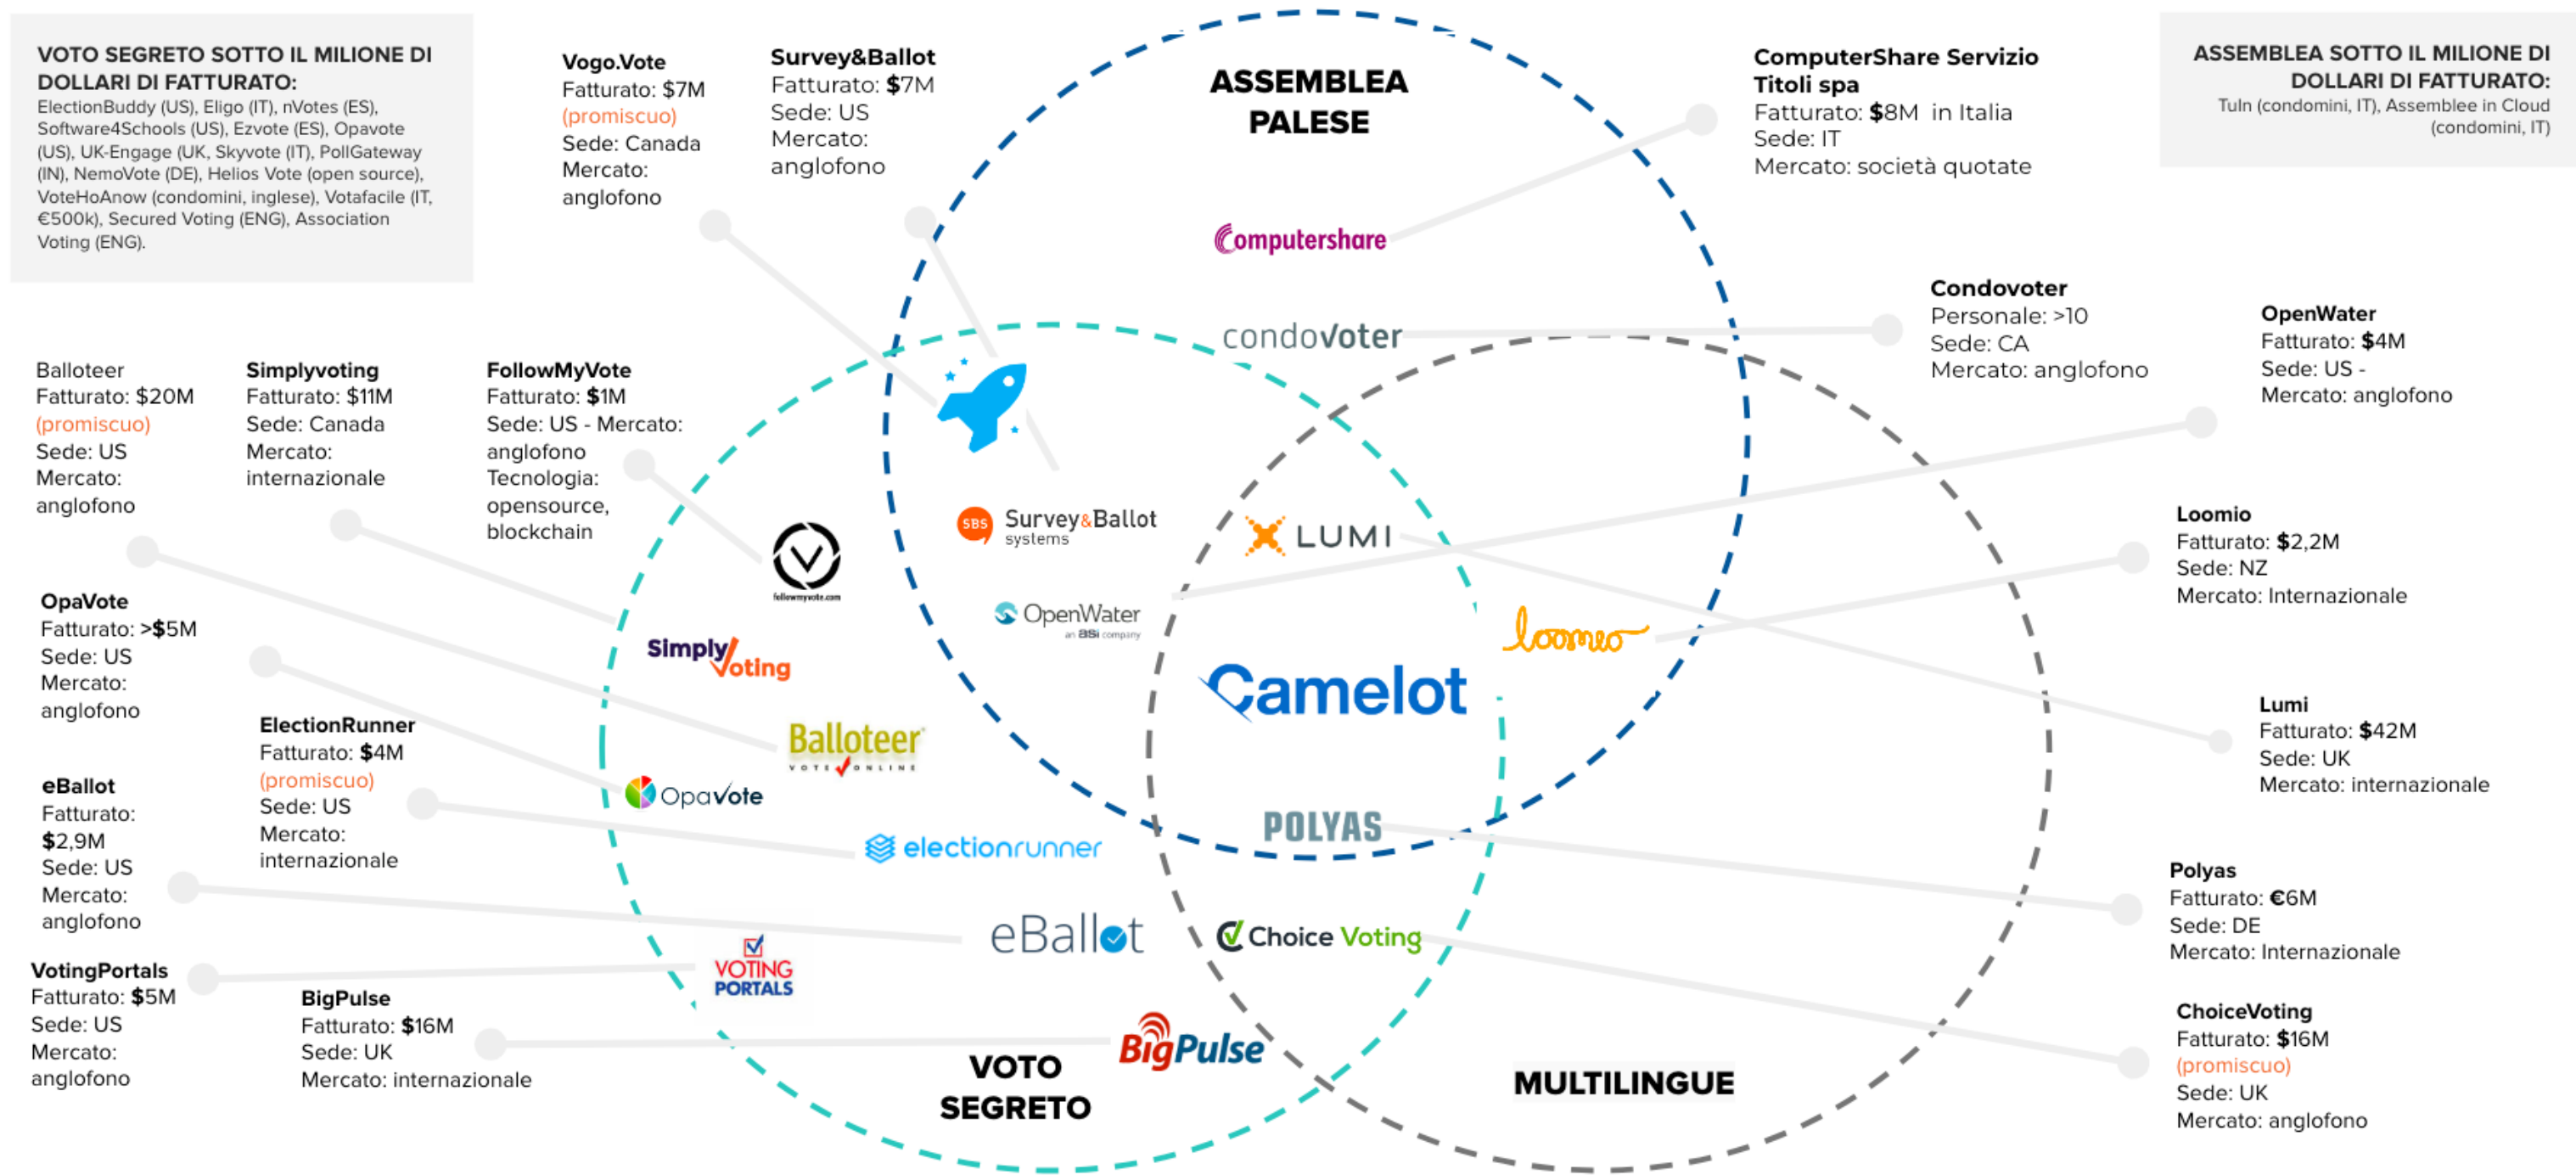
VOTO SEGRETO SOTTO IL MILIONE DI DOLLARI DI FATTURATO:
ElectionBuddy (US), Eligo (IT), nVotes (ES), Software4Schools (US), Ezvote (ES), Opavote (US), UK-Engage (UK, Skyvote (IT), PollGateway (IN), NemoVote (DE), Helios Vote (open source), VoteHoAnow (condomini, inglese), Votafacile (IT, €500k), Secured Voting (ENG), Association Voting (ENG).

Vogo.Vote
Fatturato: $7M
(promiscuo)
Sede: Canada
Mercato: anglofono

Survey&Ballot
Fatturato: $7M
Sede: US
Mercato: anglofono

ASSEMBLEA PALESE

ComputerShare Servizio Titoli spa
Fatturato: $8M in Italia
Sede: IT
Mercato: società quotate

ASSEMBLEA SOTTO IL MILIONE DI DOLLARI DI FATTURATO:
Tuln (condomini, IT), Assemblee in Cloud (condomini, IT)

computershare

condovoter

Condovoter
Personale: >10
Sede: CA
Mercato: anglofono

OpenWater
Fatturato: $4M
Sede: US -
Mercato: anglofono

Balloteer
Fatturato: $20M
(promiscuo)
Sede: US
Mercato: anglofono

Simplyvoting
Fatturato: $11M
Sede: Canada
Mercato: internazionale

FollowMyVote
Fatturato: $1M
Sede: US - Mercato: anglofono
Tecnologia: opensource, blockchain

followmyvote.com

SBS Survey&Ballot systems

LUMI

Loomio
Fatturato: $2,2M
Sede: NZ
Mercato: Internazionale

OpenWater an ASI company

loomio

OpaVote
Fatturato: >$5M
Sede: US
Mercato: anglofono

Simply Voting

Camelot

Lumi
Fatturato: $42M
Sede: UK
Mercato: internazionale

ElectionRunner
Fatturato: $4M
(promiscuo)
Sede: US
Mercato: internazionale

Balloteer VOTE ONLINE

OpaVote

eBallot
Fatturato: $2,9M
Sede: US
Mercato: anglofono

POLYAS

electionrunner

Polyas
Fatturato: €6M
Sede: DE
Mercato: Internazionale

eBallot

Choice Voting

VOTING PORTALS

VotingPortals
Fatturato: $5M
Sede: US
Mercato: anglofono

BigPulse
Fatturato: $16M
Sede: UK
Mercato: internazionale

BigPulse

VOTO SEGRETO

MULTILINGUE

ChoiceVoting
Fatturato: $16M
(promiscuo)
Sede: UK
Mercato: anglofono